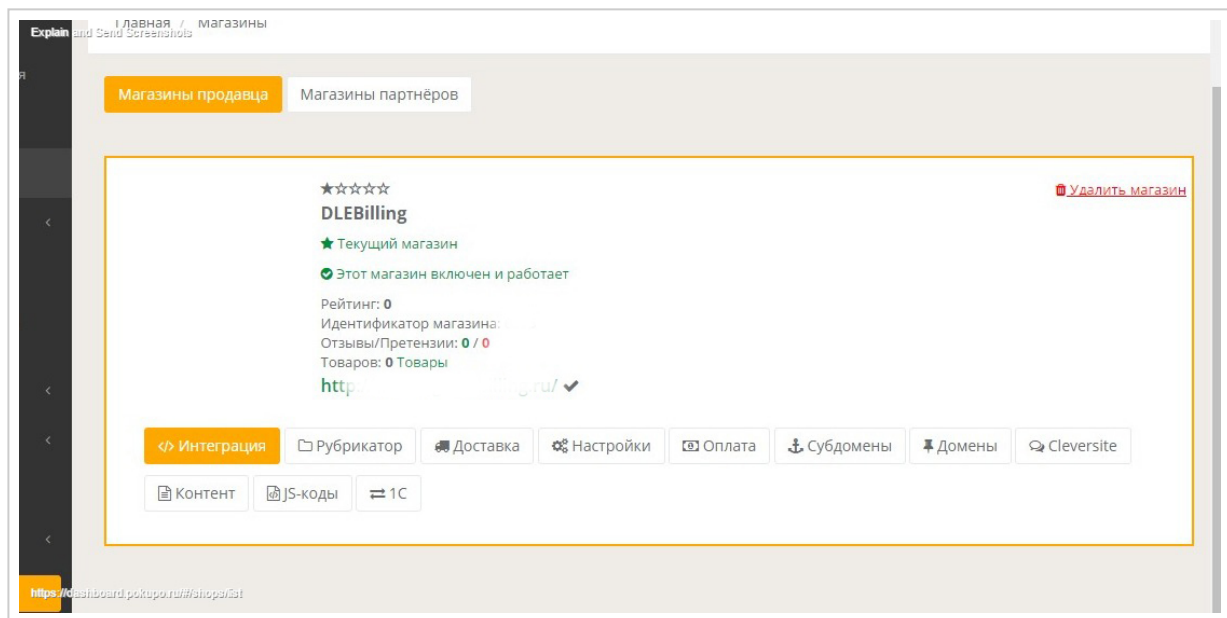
Explain and Send Screenshots

Главная / Магазины

Магазины продавца | Магазины партнёров

★☆☆☆☆

DLEBilling

Удалить магазин

★ Текущий магазин

Этот магазин включен и работает

Рейтинг: 0
Идентификатор магазина: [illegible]
Отзывы/Претензии: 0 / 0
Товаров: 0 Товары

http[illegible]g.ru/ ✔

</> Интеграция | Рубрикатор | Доставка | Настройки | Оплата | Субдомены | Домены | Cleversite

Контент | JS-коды | 1C

https://dashboard.pokupo.ru/#/shoplist